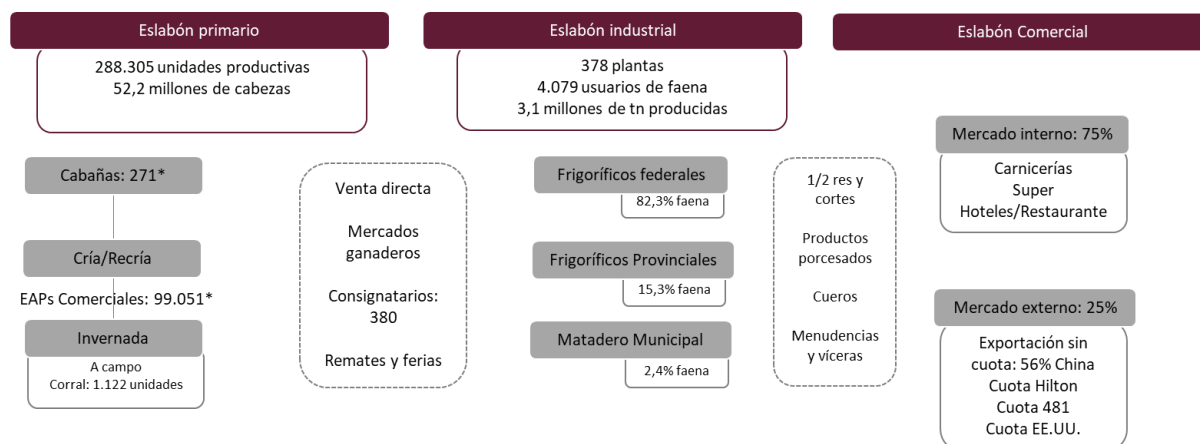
Eslabón primario

288.305 unidades productivas
52,2 millones de cabezas

Cabañas: 271*

Cría/Recría

EAPs Comerciales: 99.051*

Invernada

A campo
Corral: 1.122 unidades

Venta directa

Mercados ganaderos

Consignatarios: 380

Remates y ferias

Eslabón industrial

378 plantas
4.079 usuarios de faena
3,1 millones de tn producidas

Frigoríficos federales

82,3% faena

Frigoríficos Provinciales

15,3% faena

Matadero Municipal

2,4% faena

1/2 res y cortes

Productos porcesados

Cueros

Menudencias y víceras

Eslabón Comercial

Mercado interno: 75%

Carnicerías
Super
Hoteles/Restaurante

Mercado externo: 25%

Exportación sin cuota: 56% China
Cuota Hilton
Cuota 481
Cuota EE.UU.